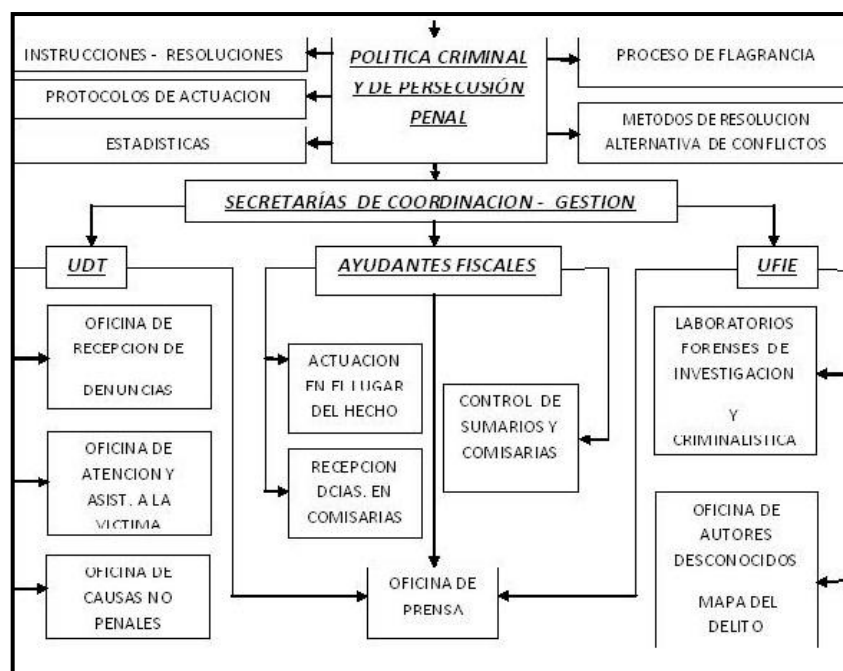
INSTRUCCIONES - RESOLUCIONES

PROTOCOLOS DE ACTUACION

ESTADISTICAS

POLITICA CRIMINAL Y DE PERSECUSIÓN PENAL

PROCESO DE FLAGRANCIA

METODOS DE RESOLUCION ALTERNATIVA DE CONFLICTOS

SECRETARÍAS DE COORDINACION - GESTION

UDT

AYUDANTES FISCALES

UFIE

OFICINA DE RECEPCION DE DENUNCIAS

ACTUACION EN EL LUGAR DEL HECHO

CONTROL DE SUMARIOS Y COMISARIAS

LABORATORIOS FORENSES DE INVESTIGACION Y CRIMINALISTICA

OFICINA DE ATENCION Y ASIST. A LA VICTIMA

RECEPCION DCIAS. EN COMISARIAS

OFICINA DE AUTORES DESCONOCIDOS

MAPA DEL DELITO

OFICINA DE CAUSAS NO PENALES

OFICINA DE PRENSA